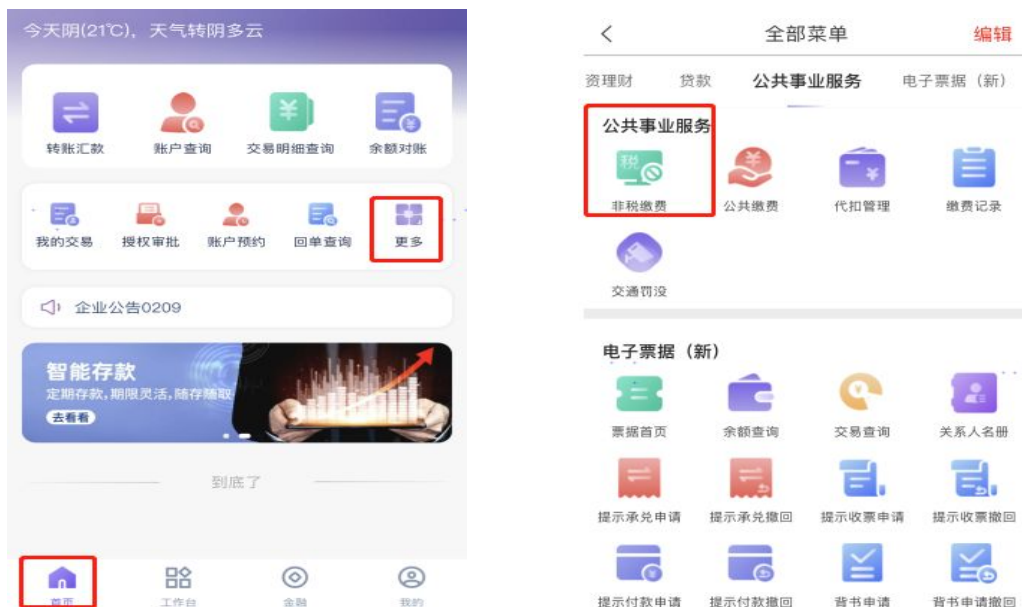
今天阴(21℃)，天气转阴多云

转账汇款 账户查询 交易明细查询 余额对账

我的交易 授权审批 账户预约 回单查询 更多

企业公告0209

智能存款
定期存款，期限灵活，随存随取
去看看

到底了

首页 工作台 金融 我的

<
全部菜单
编辑

资理财 贷款 公共事业服务 电子票据（新）

公共事业服务

非税缴费 公共缴费 代扣管理 缴费记录

交通罚没

电子票据（新）

票据首页 余额查询 交易查询 关系人名册

提示承兑申请 提示承兑撤回 提示收票申请 提示收票撤回

提示付款申请 提示付款撤回 背书申请 背书申请撤回